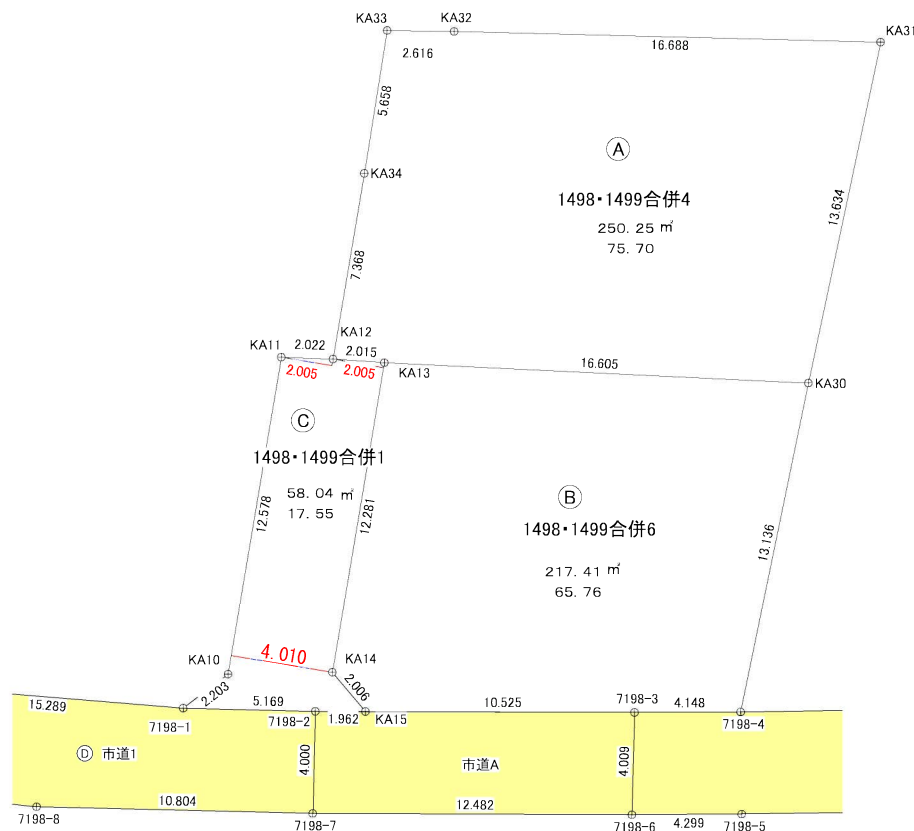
KA33 KA32 KA31
2.616 16.688
5.658
KA34
Ⓐ
1498・1499合併4
250. 25 ㎡
75. 70
13.634
7.368
KA11 2.022 KA12 2.015
2.005 2.005 KA13 16.605 KA30
Ⓒ
1498・1499合併1
58. 04 ㎡
17. 55
12.578
12.281
Ⓑ
1498・1499合併6
217. 41 ㎡
65. 76
13.136
KA10 4. 010 KA14
2.203 2.006
15.289 5.169 10.525 7198-3 4.148
7198-1 7198-2 1.962 KA15 7198-4
Ⓓ 市道1
4.000
市道A
4.009
10.804 12.482 4.299
7198-8 7198-7 7198-6 7198-5